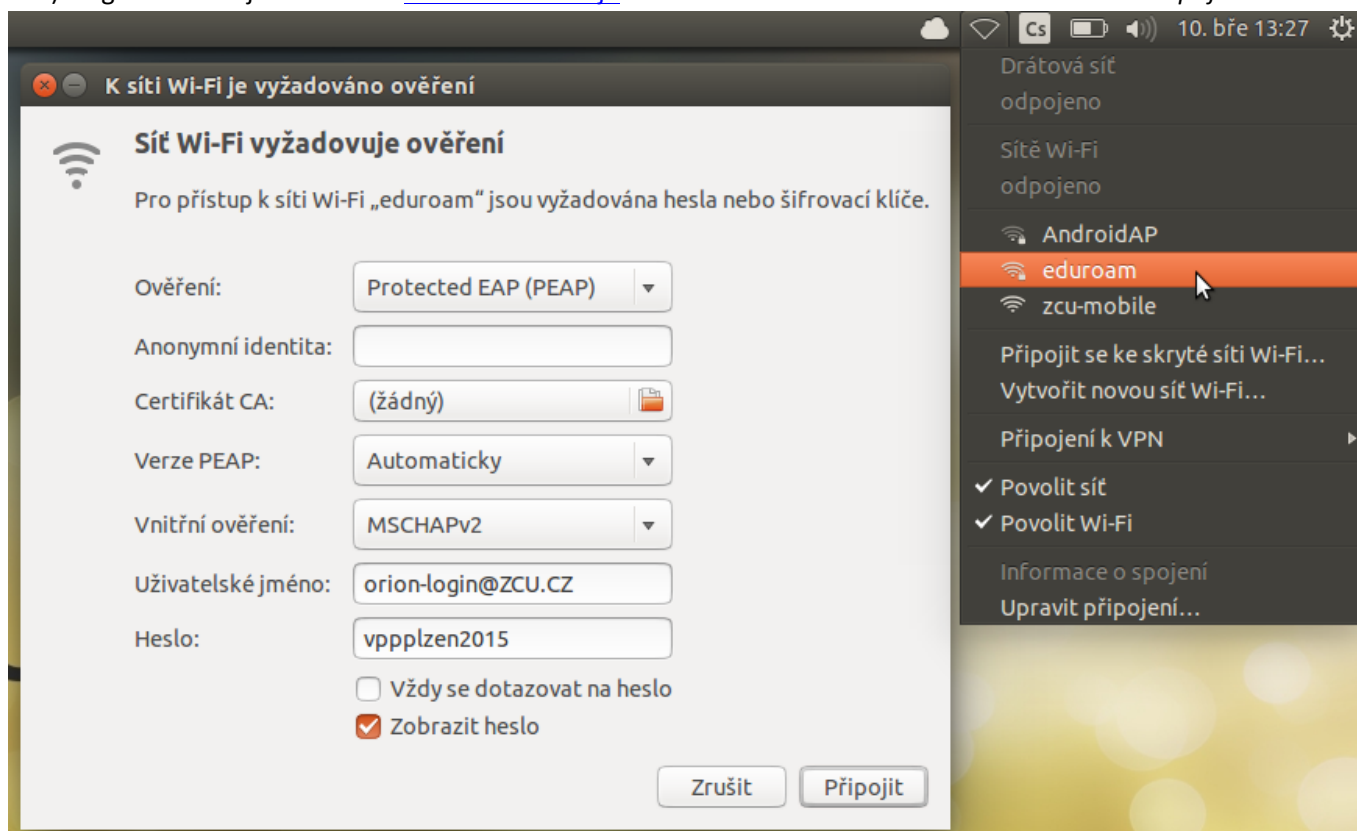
Cs 10. bře 13:27

K síti Wi-Fi je vyžadováno ověření

Síť Wi-Fi vyžaduje ověření

Pro přístup k síti Wi-Fi „eduroam" jsou vyžadována hesla nebo šifrovací klíče.

Ověření: Protected EAP (PEAP)

Anonymní identita:

Certifikát CA: (žádný)

Verze PEAP: Automaticky

Vnitřní ověření: MSCHAPv2

Uživatelské jméno: orion-login@ZCU.CZ

Heslo: vppplzen2015

Vždy se dotazovat na heslo

Zobrazit heslo

Zrušit

Připojit

Drátová síť
odpojeno

Sítě Wi-Fi
odpojeno

AndroidAP
eduroam
zcu-mobile

Připojit se ke skryté síti Wi-Fi…
Vytvořit novou síť Wi-Fi…

Připojení k VPN

✔ Povolit síť
✔ Povolit Wi-Fi

Informace o spojení
Upravit připojení…